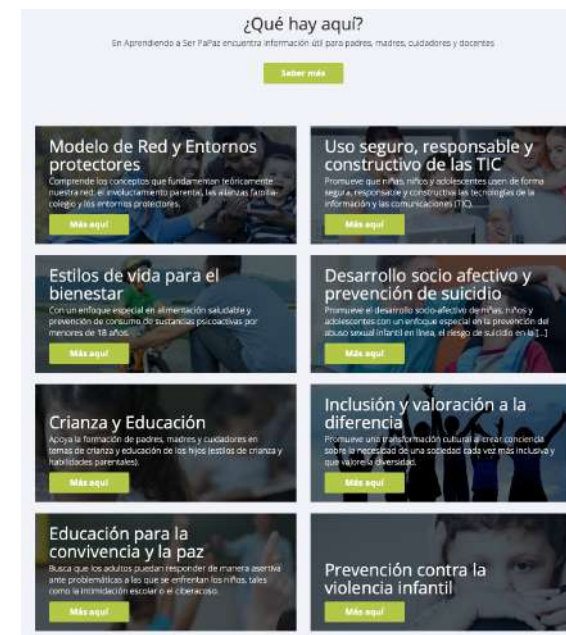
¿Qué hay aquí?

En Aprendiendo a Ser PaPaz encuentra información útil para padres, madres, cuidadores y docentes

Saber más

Modelo de Red y Entornos protectores

Comprende los conceptos que fundamentan teóricamente nuestra red: el involucramiento parental, las alianzas familia-colegio y los entornos protectores.

Más aquí

Uso seguro, responsable y constructivo de las TIC

Promueve que niñas, niños y adolescentes usen de forma segura, responsable y constructiva las tecnologías de la información y las comunicaciones (TIC).

Más aquí

Estilos de vida para el bienestar

Con un enfoque especial en alimentación saludable y prevención de consumo de sustancias psicoactivas por menores de 18 años.

Más aquí

Desarrollo socio afectivo y prevención de suicidio

Promueve el desarrollo socio-afectivo de niñas, niños y adolescentes con un enfoque especial en la prevención del abuso sexual infantil en línea, el riesgo de suicidio en la [...]

Más aquí

Crianza y Educación

Apoya la formación de padres, madres y cuidadores en temas de crianza y educación de los hijos (estilos de crianza y habilidades parentales).

Más aquí

Inclusión y valoración a la diferencia

Promueve una transformación cultural al crear conciencia sobre la necesidad de una sociedad cada vez más inclusiva y que valore la diversidad.

Más aquí

Educación para la convivencia y la paz

Busca que los adultos puedan responder de manera asertiva ante problemáticas a las que se enfrentan los niños, tales como la intimidación escolar o el ciberacoso.

Más aquí

Prevención contra la violencia infantil

Más aquí